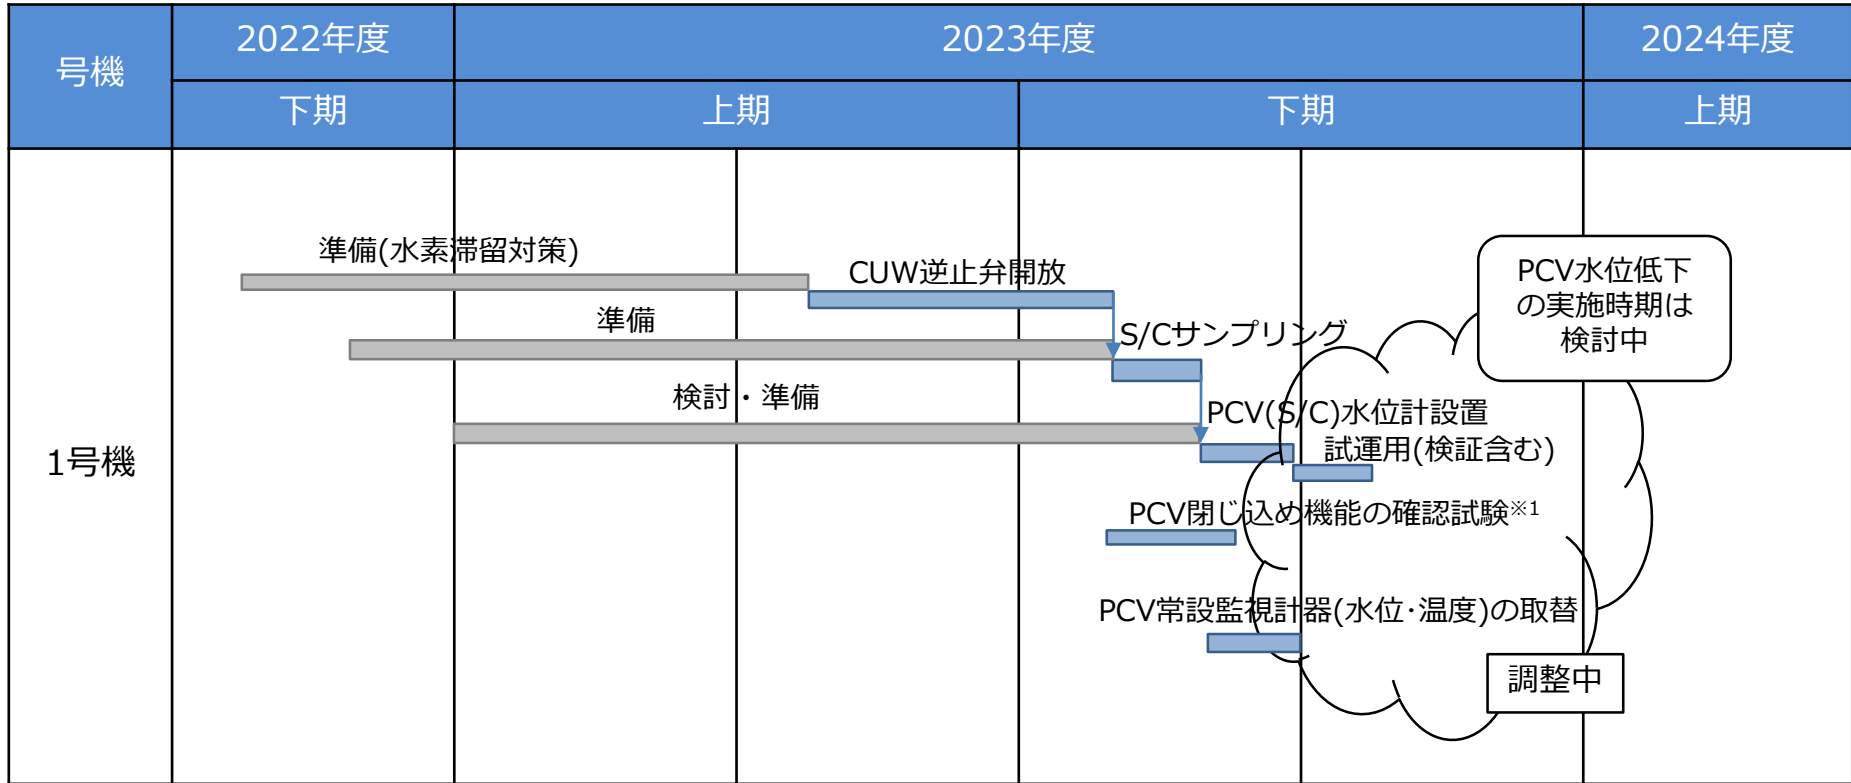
| 号機 | 2022年度 | 2023年度 | | 2024年度 |
|---|---|---|---|---|
| | 下期 | 上期 | 下期 | 上期 |
| 1号機 | | | | |

準備(水素滞留対策)

CUW逆止弁開放

準備

S/Cサンプリング

検討・準備

PCV(S/C)水位計設置

試運用(検証含む)

PCV閉じ込め機能の確認試験※1

PCV常設監視計器(水位·温度)の取替

PCV水位低下の実施時期は検討中

調整中